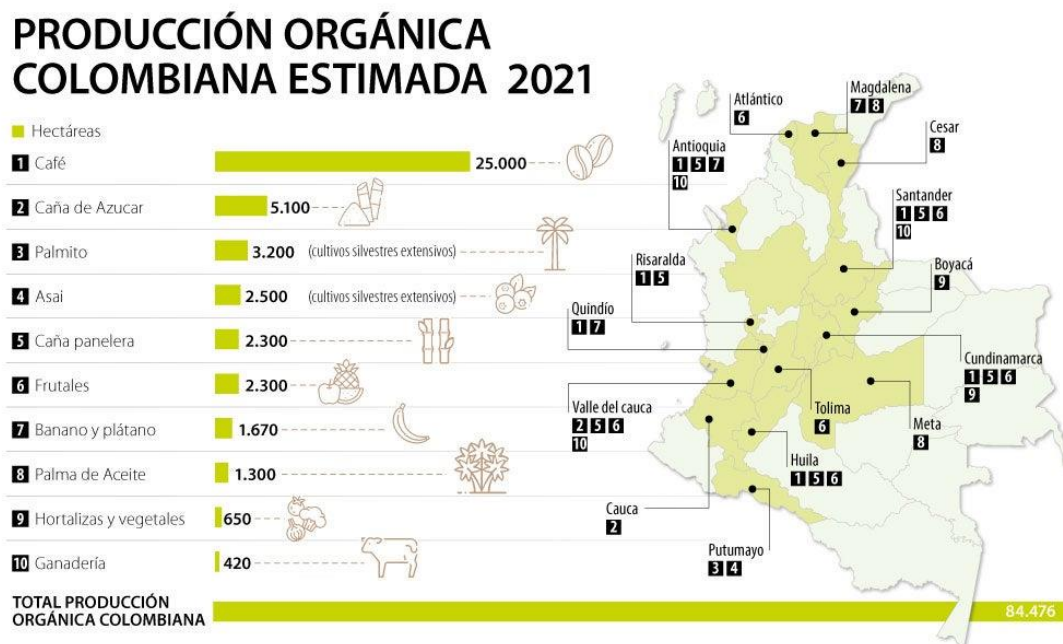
PRODUCCIÓN ORGÁNICA COLOMBIANA ESTIMADA 2021

Hectáreas

1 Café 25.000
2 Caña de Azucar 5.100
3 Palmito 3.200 (cultivos silvestres extensivos)
4 Asai 2.500 (cultivos silvestres extensivos)
5 Caña panelera 2.300
6 Frutales 2.300
7 Banano y plátano 1.670
8 Palma de Aceite 1.300
9 Hortalizas y vegetales 650
10 Ganadería 420

TOTAL PRODUCCIÓN ORGÁNICA COLOMBIANA 84.476

Atlántico 6
Magdalena 7 8
Cesar 8
Antioquia 1 5 7 10
Santander 1 5 6 10
Risaralda 1 5
Boyacá 9
Quindío 1 7
Cundinamarca 1 5 6 9
Valle del cauca 2 5 6 10
Tolima 6
Meta 8
Huila 1 5 6
Cauca 2
Putumayo 3 4